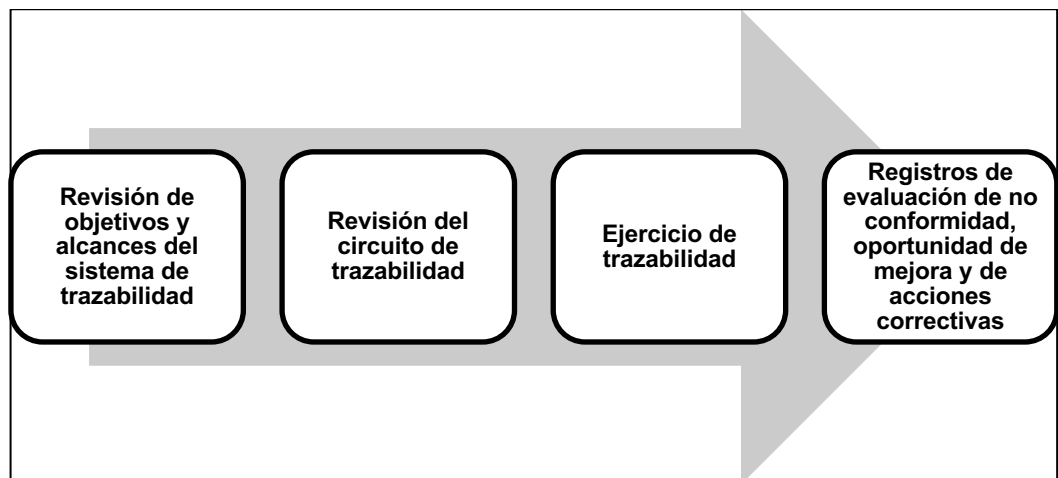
Revisión de objetivos y alcances del sistema de trazabilidad

Revisión del circuito de trazabilidad

Ejercicio de trazabilidad

Registros de evaluación de no conformidad, oportunidad de mejora y de acciones correctivas